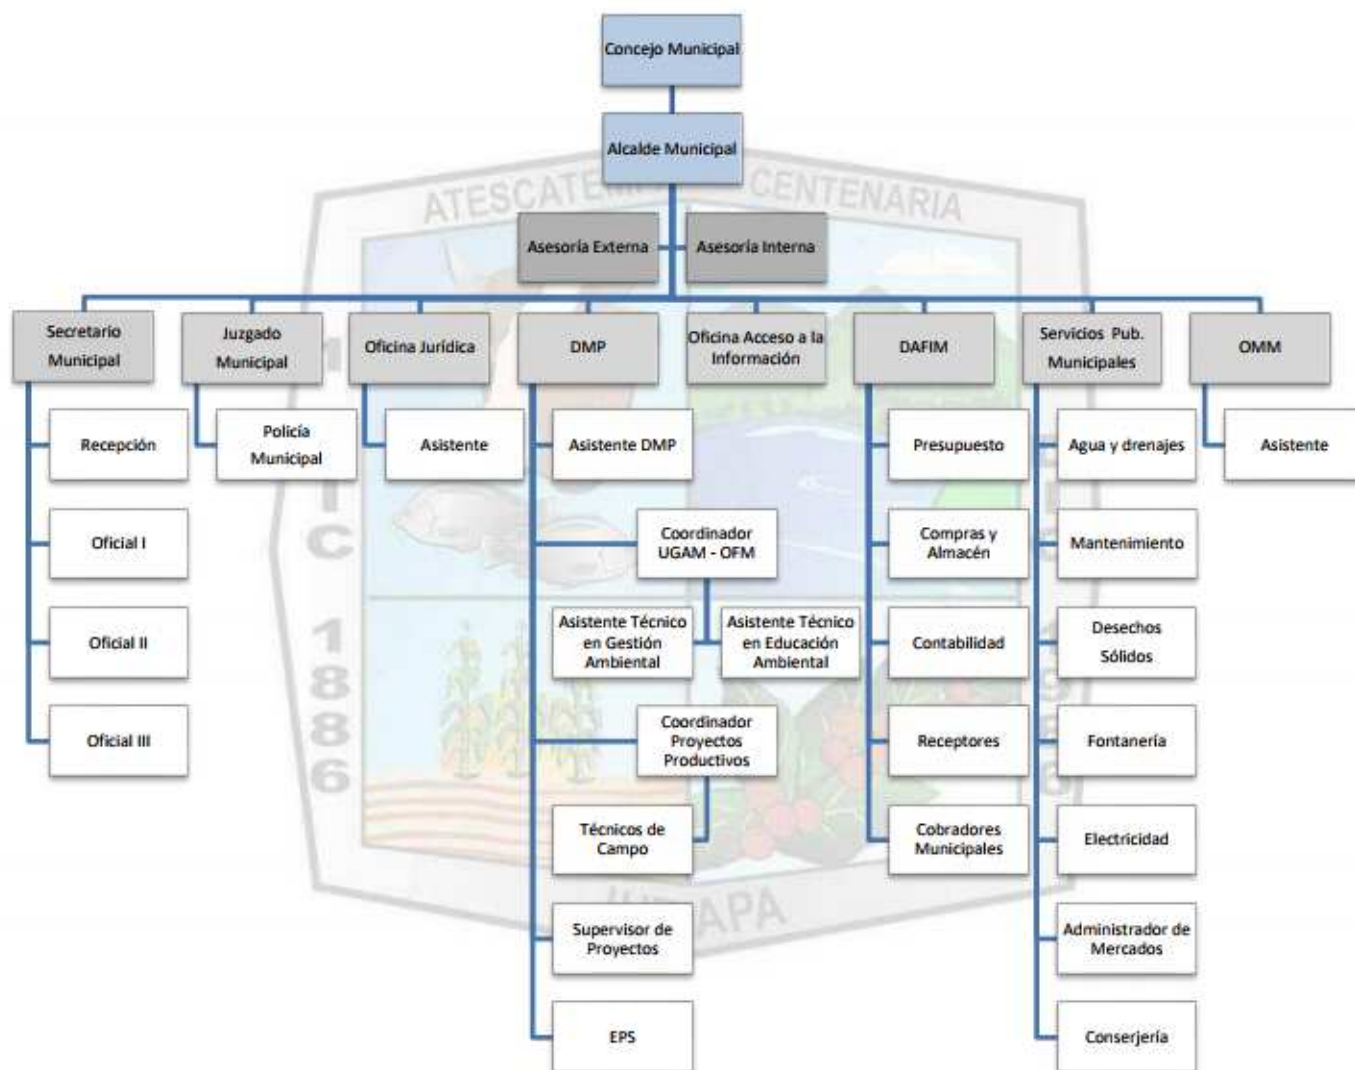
Concejo Municipal

Alcalde Municipal

ATESCATEMPA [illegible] CENTENARIA

Asesoría Externa

Asesoría Interna

Secretario Municipal

Juzgado Municipal

Oficina Jurídica

DMP

Oficina Acceso a la Información

DAFIM

Servicios Pub. Municipales

OMM

Recepción

Oficial I

Oficial II

Oficial III

Policía Municipal

Asistente

Asistente DMP

Coordinador UGAM - OFM

Asistente Técnico en Gestión Ambiental

Asistente Técnico en Educación Ambiental

Coordinador Proyectos Productivos

Técnicos de Campo

Supervisor de Proyectos

EPS

Presupuesto

Compras y Almacén

Contabilidad

Receptores

Cobradores Municipales

Agua y drenajes

Mantenimiento

Desechos Sólidos

Fontanería

Electricidad

Administrador de Mercados

Conserjería

Asistente

1886

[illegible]APA